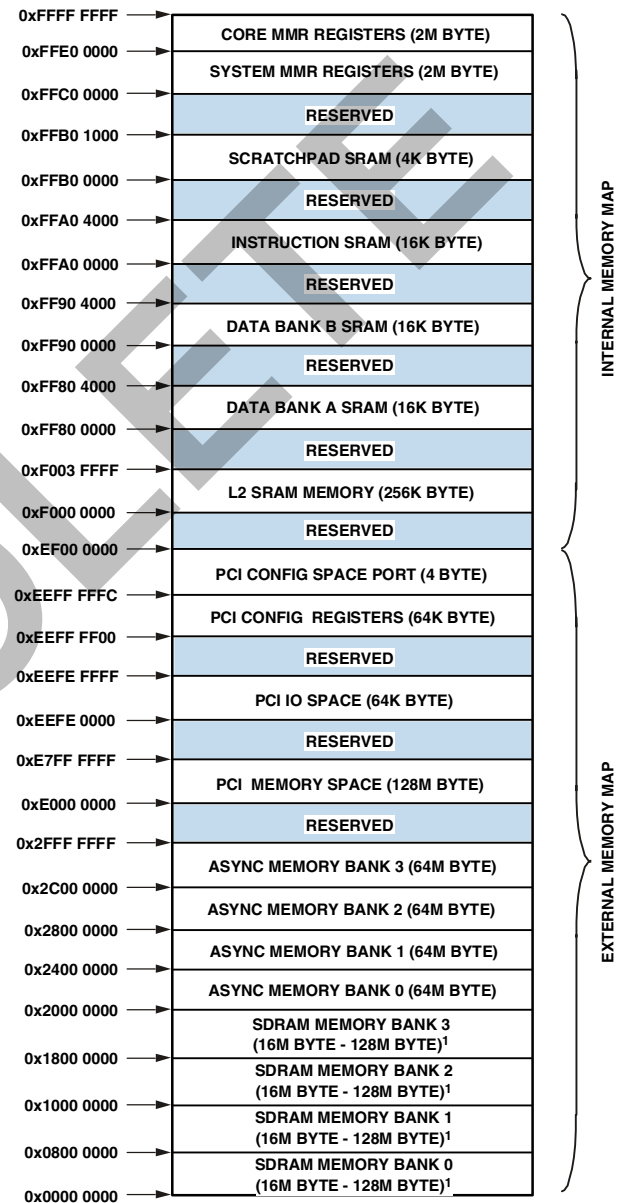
0xFFFF FFFF
CORE MMR REGISTERS (2M BYTE)
0xFFE0 0000
SYSTEM MMR REGISTERS (2M BYTE)
0xFFC0 0000
RESERVED
0xFFB0 1000
SCRATCHPAD SRAM (4K BYTE)
0xFFB0 0000
RESERVED
0xFFA0 4000
INSTRUCTION SRAM (16K BYTE)
0xFFA0 0000
RESERVED
0xFF90 4000
DATA BANK B SRAM (16K BYTE)
0xFF90 0000
RESERVED
0xFF80 4000
DATA BANK A SRAM (16K BYTE)
0xFF80 0000
RESERVED
0xF003 FFFF
L2 SRAM MEMORY (256K BYTE)
0xF000 0000
RESERVED
0xEF00 0000
PCI CONFIG SPACE PORT (4 BYTE)
0xEEFF FFFC
PCI CONFIG REGISTERS (64K BYTE)
0xEEFF FF00
RESERVED
0xEEFE FFFF
PCI IO SPACE (64K BYTE)
0xEEFE 0000
RESERVED
0xE7FF FFFF
PCI MEMORY SPACE (128M BYTE)
0xE000 0000
RESERVED
0x2FFF FFFF
ASYNC MEMORY BANK 3 (64M BYTE)
0x2C00 0000
ASYNC MEMORY BANK 2 (64M BYTE)
0x2800 0000
ASYNC MEMORY BANK 1 (64M BYTE)
0x2400 0000
ASYNC MEMORY BANK 0 (64M BYTE)
0x2000 0000
SDRAM MEMORY BANK 3 (16M BYTE - 128M BYTE)$^1$
0x1800 0000
SDRAM MEMORY BANK 2 (16M BYTE - 128M BYTE)$^1$
0x1000 0000
SDRAM MEMORY BANK 1 (16M BYTE - 128M BYTE)$^1$
0x0800 0000
SDRAM MEMORY BANK 0 (16M BYTE - 128M BYTE)$^1$
0x0000 0000

INTERNAL MEMORY MAP
EXTERNAL MEMORY MAP